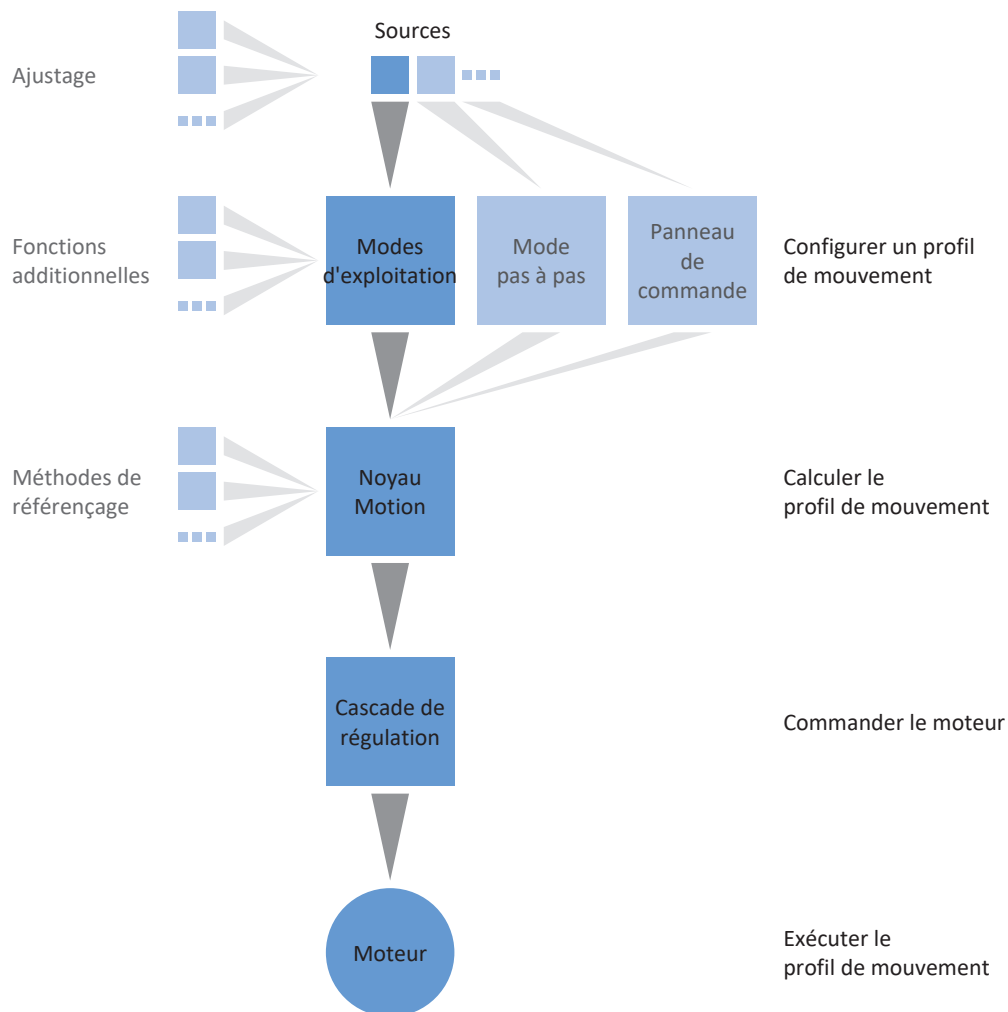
Sources

Ajustage

Fonctions additionnelles

Modes d'exploitation

Mode pas à pas

Panneau de commande

Configurer un profil de mouvement

Méthodes de référençage

Noyau Motion

Calculer le profil de mouvement

Cascade de régulation

Commander le moteur

Moteur

Exécuter le profil de mouvement